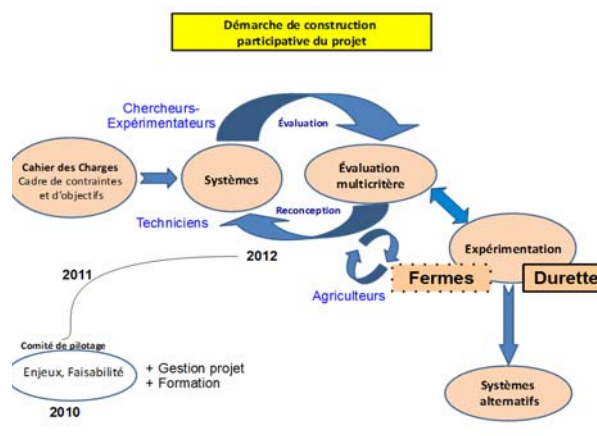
Démarche de construction participative du projet

Chercheurs-Expérimentateurs

Évaluation

Cahier des Charges
Cadre de contraintes et d'objectifs

Systèmes

Évaluation multicritère

Reconception

Techniciens

2012

2011

Expérimentation

Fermes

Durette

Agriculteurs

Comité de pilotage

Enjeux, Faisabilité

+ Gestion projet
+ Formation

2010

Systèmes alternatifs